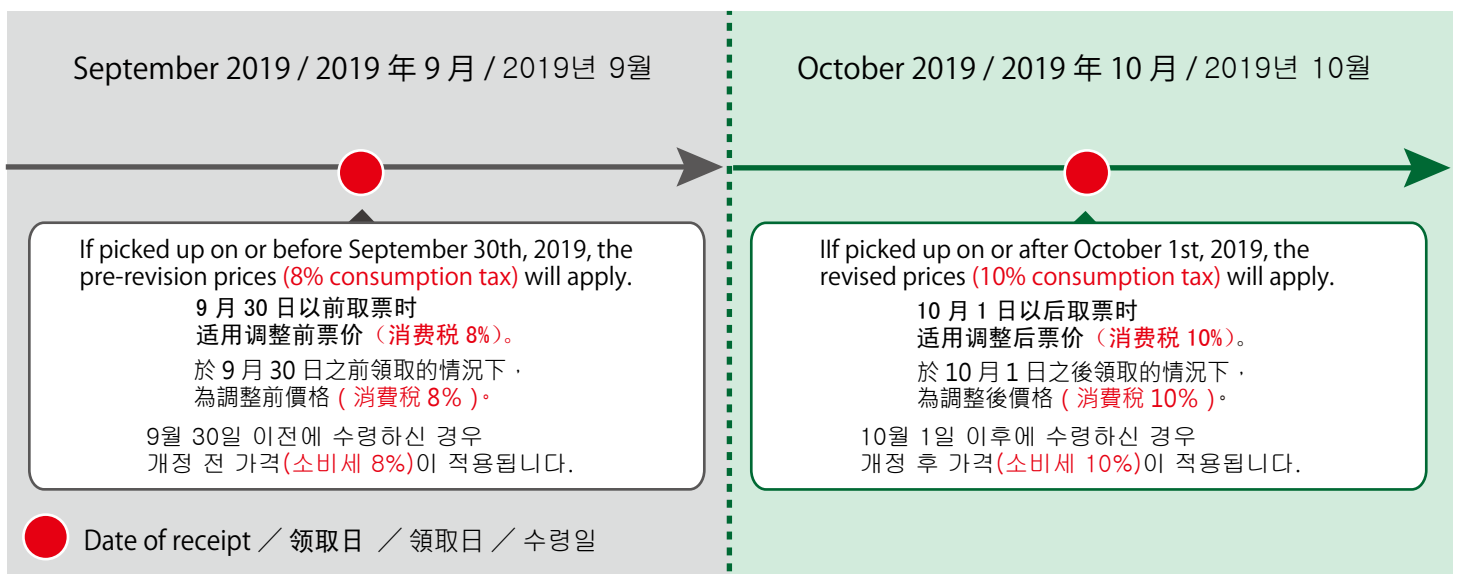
September 2019 / 2019 年 9 月 / 2019년 9월

If picked up on or before September 30th, 2019, the pre-revision prices (8% consumption tax) will apply.

9 月 30 日以前取票时
适用调整前票价（消费税 8%）。

於 9 月 30 日之前領取的情況下，
為調整前價格（消費税 8%）。

9월 30일 이전에 수령하신 경우
개정 전 가격(소비세 8%)이 적용됩니다.

October 2019 / 2019 年 10 月 / 2019년 10월

IIf picked up on or after October 1st, 2019, the revised prices (10% consumption tax) will apply.

10 月 1 日以后取票时
适用调整后票价（消费税 10%）。

於 10 月 1 日之後領取的情況下，
為調整後價格（消費税 10%）。

10월 1일 이후에 수령하신 경우
개정 후 가격(소비세 10%)이 적용됩니다.

Date of receipt ／ 领取日 ／ 領取日 ／ 수령일